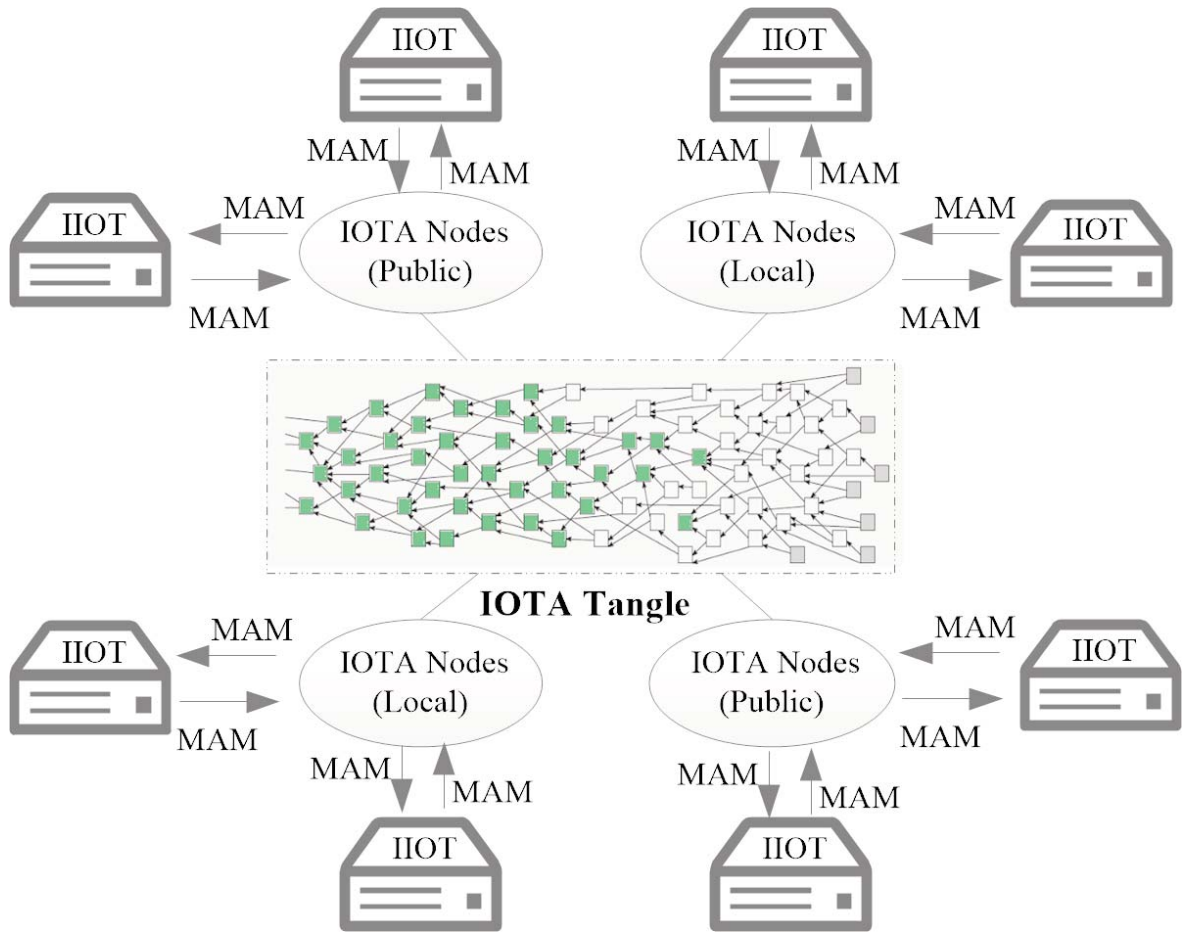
IIOT

MAM

MAM

IIOT

MAM

MAM

IIOT

MAM

MAM

IOTA Nodes (Public)

IIOT

MAM

MAM

IOTA Nodes (Local)

IIOT

IOTA Tangle

IIOT

MAM

MAM

IOTA Nodes (Local)

IOTA Nodes (Public)

MAM

MAM

IIOT

MAM

MAM

MAM

MAM

IIOT

IIOT